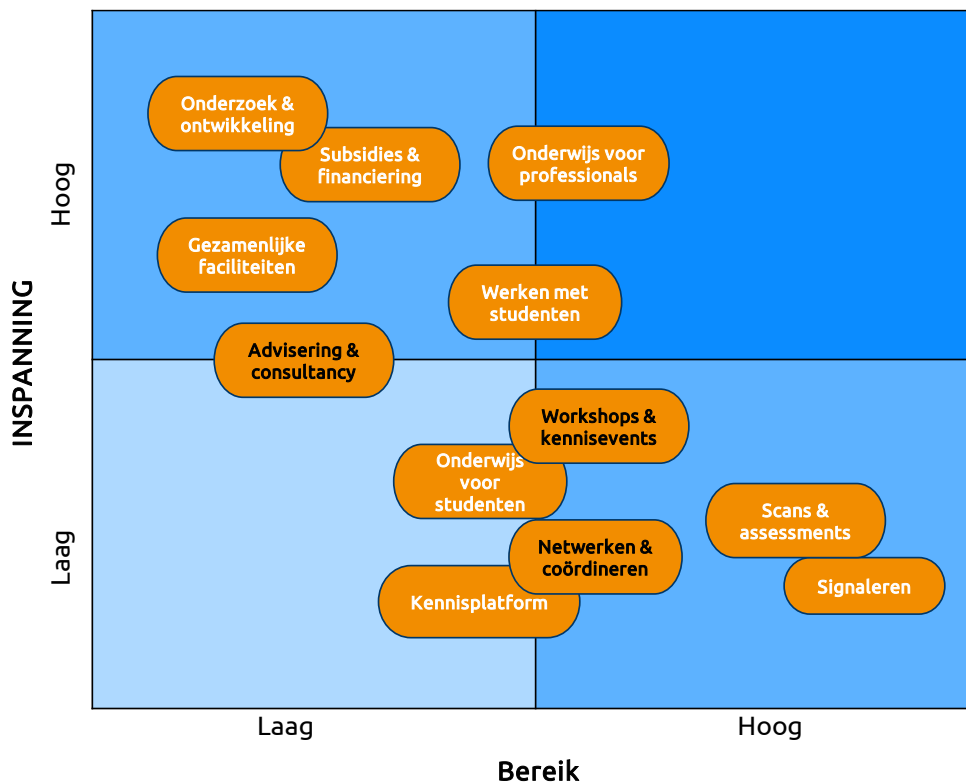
INSPANNING

Hoog

Laag

Onderzoek & ontwikkeling

Subsidies & financiering

Onderwijs voor professionals

Gezamenlijke faciliteiten

Werken met studenten

Advisering & consultancy

Workshops & kennisevents

Onderwijs voor studenten

Scans & assessments

Netwerken & coördineren

Signaleren

Kennisplatform

Laag

Hoog

Bereik